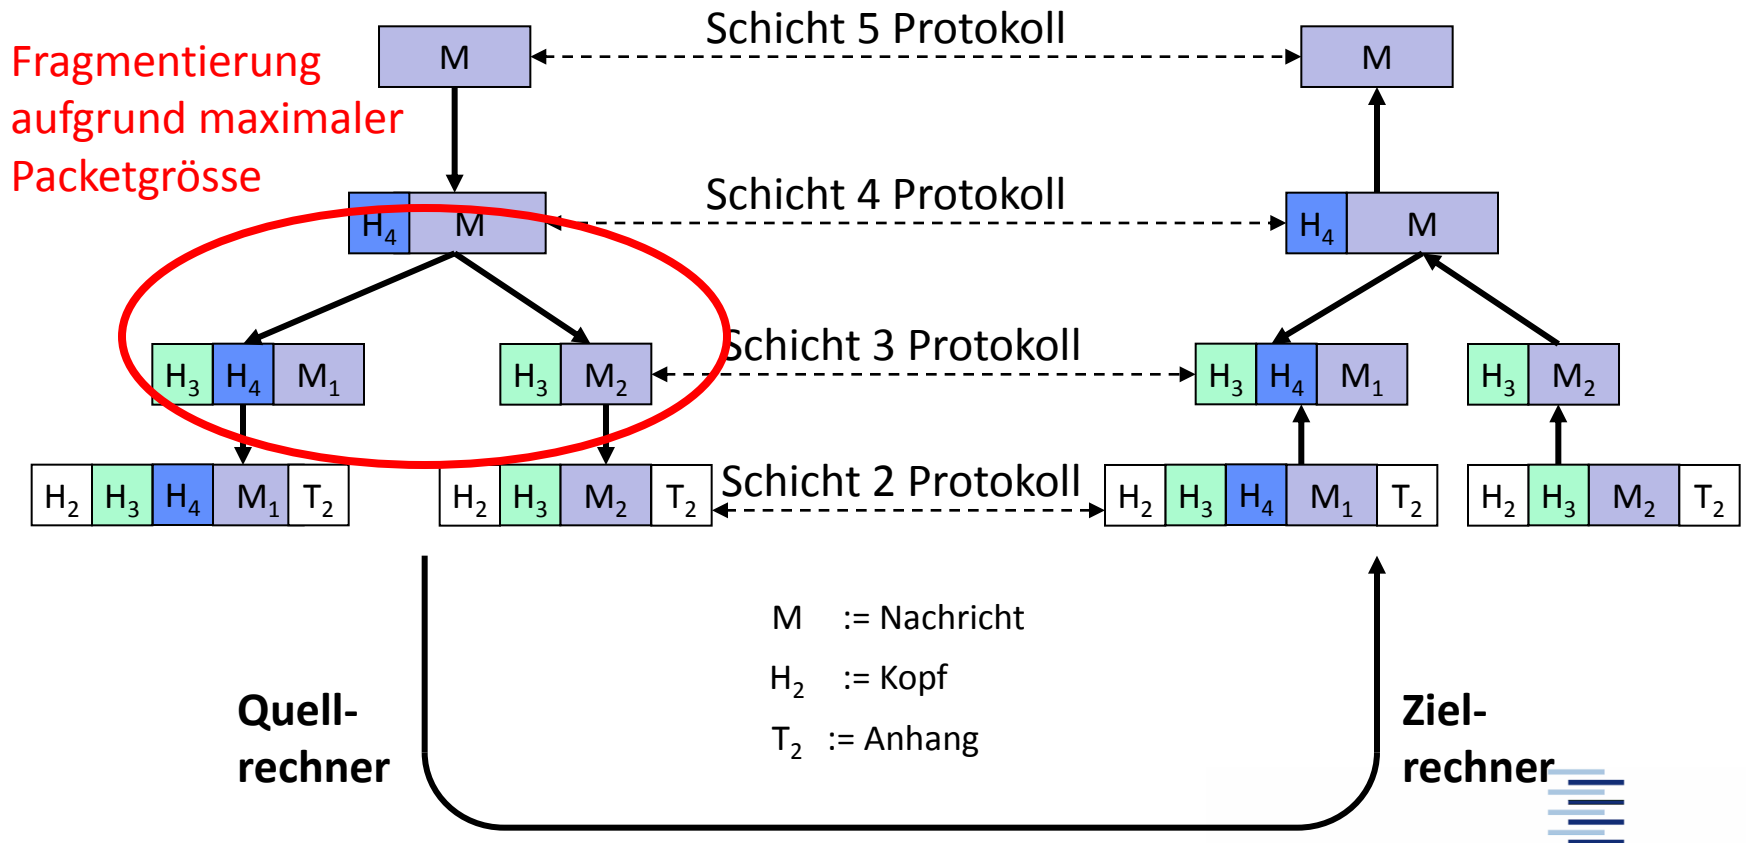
Fragmentierung aufgrund maximaler Packetgrösse

M

Schicht 5 Protokoll

M

$H_4$ M

Schicht 4 Protokoll

$H_4$ M

$H_3$ $H_4$ $M_1$

$H_3$ $M_2$

Schicht 3 Protokoll

$H_3$ $H_4$ $M_1$

$H_3$ $M_2$

$H_2$ $H_3$ $H_4$ $M_1$ $T_2$

$H_2$ $H_3$ $M_2$ $T_2$

Schicht 2 Protokoll

$H_2$ $H_3$ $H_4$ $M_1$ $T_2$

$H_2$ $H_3$ $M_2$ $T_2$

M := Nachricht

$H_2$ := Kopf

$T_2$ := Anhang

Quell-rechner

Ziel-rechner